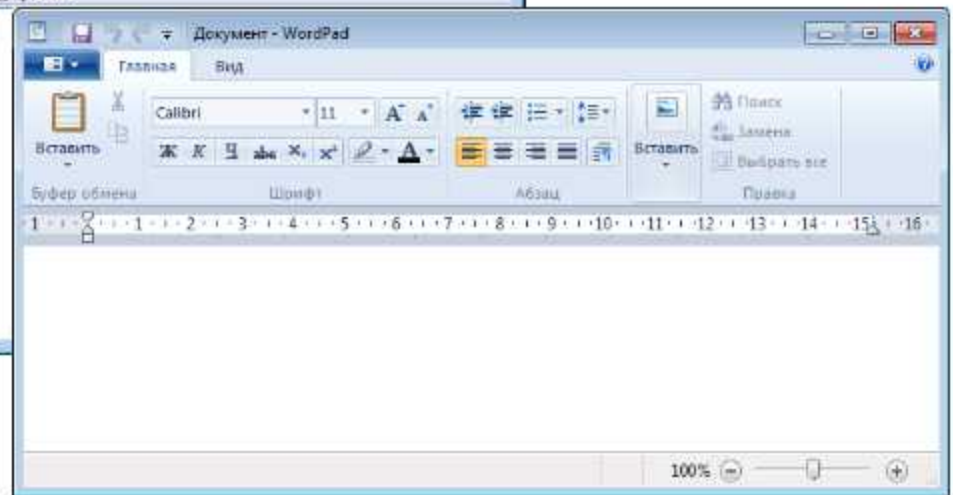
Документ - WordPad

Главная Вид

Вставить

Calibri 11

Ж К Ч abc $x_2$ $x^2$

Вставить

Поиск

Замена

Выбрать все

Буфер обмена Шрифт Абзац Правка

1 · 1 · 2 · 3 · 4 · 5 · 6 · 7 · 8 · 9 · 10 · 11 · 12 · 13 · 14 · 15 · 16

100%